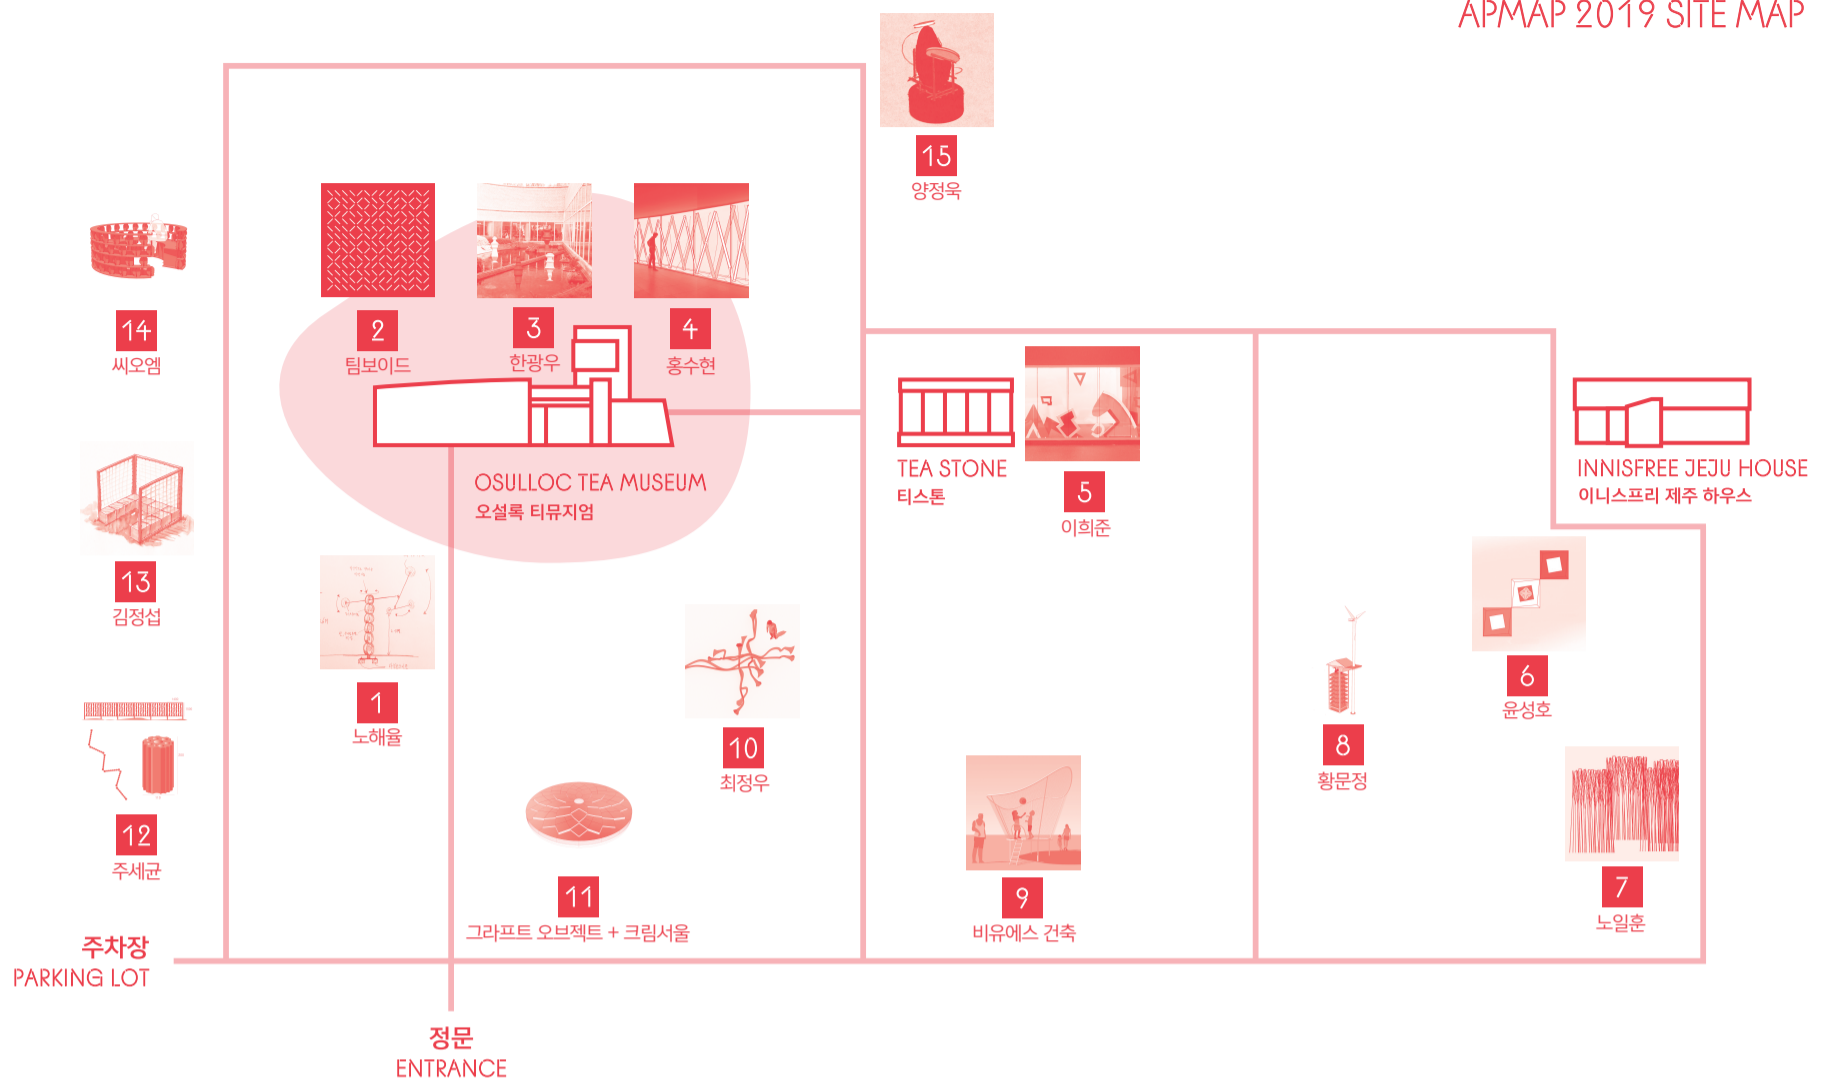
APMAP 2019 SITE MAP

15
양정욱

14
씨오엠

2
팀보이드

3
한광우

4
홍수현

OSULLOC TEA MUSEUM
오설록 티뮤지엄

TEA STONE
티스톤

5
이희준

INNISFREE JEJU HOUSE
이니스프리 제주 하우스

13
김정섭

1
노해율

10
최정우

6
윤성호

8
황문정

12
주세균

11
그라프트 오브젝트 + 크림서울

9
비유에스 건축

7
노일훈

주차장
PARKING LOT

정문
ENTRANCE